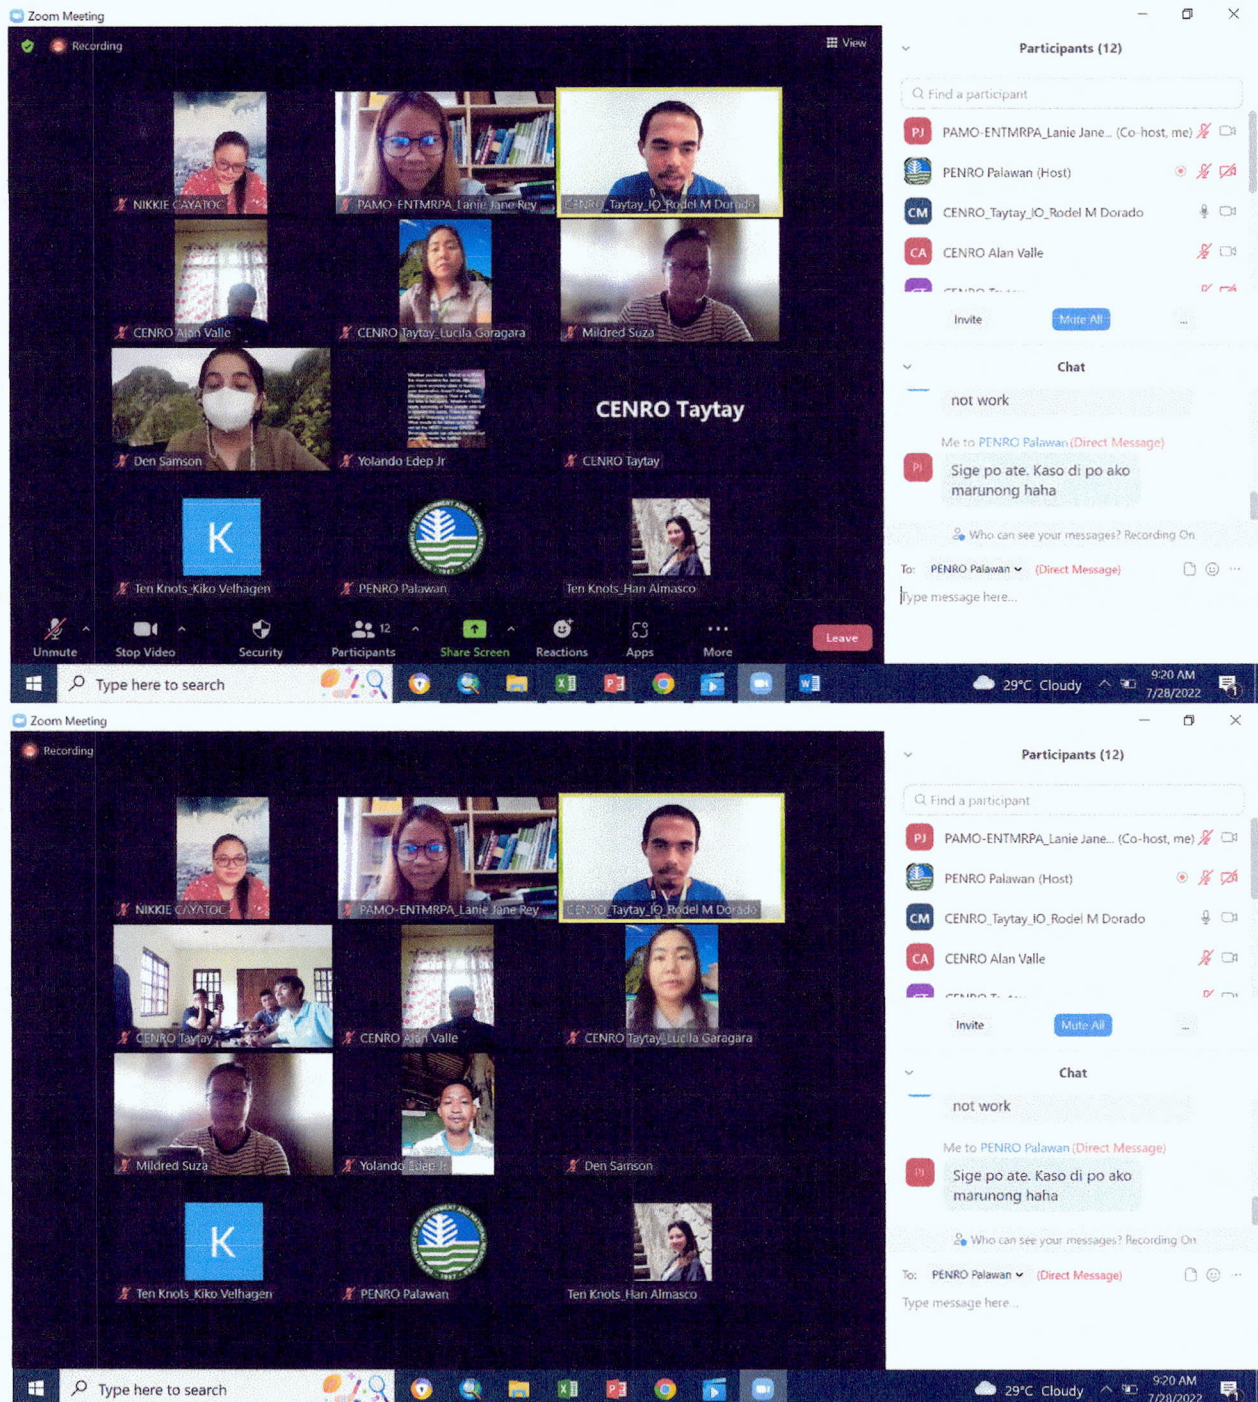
Zoom Meeting

Recording

View

NIKKIE CAYATOC
PAMO-ENTMRPA_Lanie Jane Rey
CENRO_Taytay_IO_Rodel M Dorado
CENRO Alan Valle
CENRO Taytay_Lucila Garagara
Mildred Suza
Den Samson
Yolando Edep Jr
CENRO Taytay
CENRO Taytay
K
Ten Knots_Kiko Velhagen
PENRO Palawan
Ten Knots_Han Almasco

Unmute
Stop Video
Security
12
Participants
Share Screen
Reactions
Apps
More
Leave

Participants (12)

Find a participant

PJ PAMO-ENTMRPA_Lanie Jane... (Co-host, me)
PENRO Palawan (Host)
CM CENRO_Taytay_IO_Rodel M Dorado
CA CENRO Alan Valle
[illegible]

Invite
Mute All
...

Chat

not work

Me to PENRO Palawan (Direct Message)

PJ Sige po ate. Kaso di po ako marunong haha

Who can see your messages? Recording On

To: PENRO Palawan (Direct Message)

Type message here...

Type here to search

29°C Cloudy
9:20 AM
7/28/2022

Zoom Meeting

Recording

NIKKIE CAYATOC
PAMO-ENTMRPA_Lanie Jane Rey
CENRO_Taytay_IO_Rodel M Dorado
CENRO Taytay
CENRO Alan Valle
CENRO Taytay_Lucila Garagara
Mildred Suza
Yolando Edep Jr
Den Samson
K
Ten Knots_Kiko Velhagen
PENRO Palawan
Ten Knots_Han Almasco

Participants (12)

Find a participant

PJ PAMO-ENTMRPA_Lanie Jane... (Co-host, me)
PENRO Palawan (Host)
CM CENRO_Taytay_IO_Rodel M Dorado
CA CENRO Alan Valle
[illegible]

Invite
Mute All
...

Chat

not work

Me to PENRO Palawan (Direct Message)

PJ Sige po ate. Kaso di po ako marunong haha

Who can see your messages? Recording On

To: PENRO Palawan (Direct Message)

Type message here...

Type here to search

29°C Cloudy
9:20 AM
7/28/2022